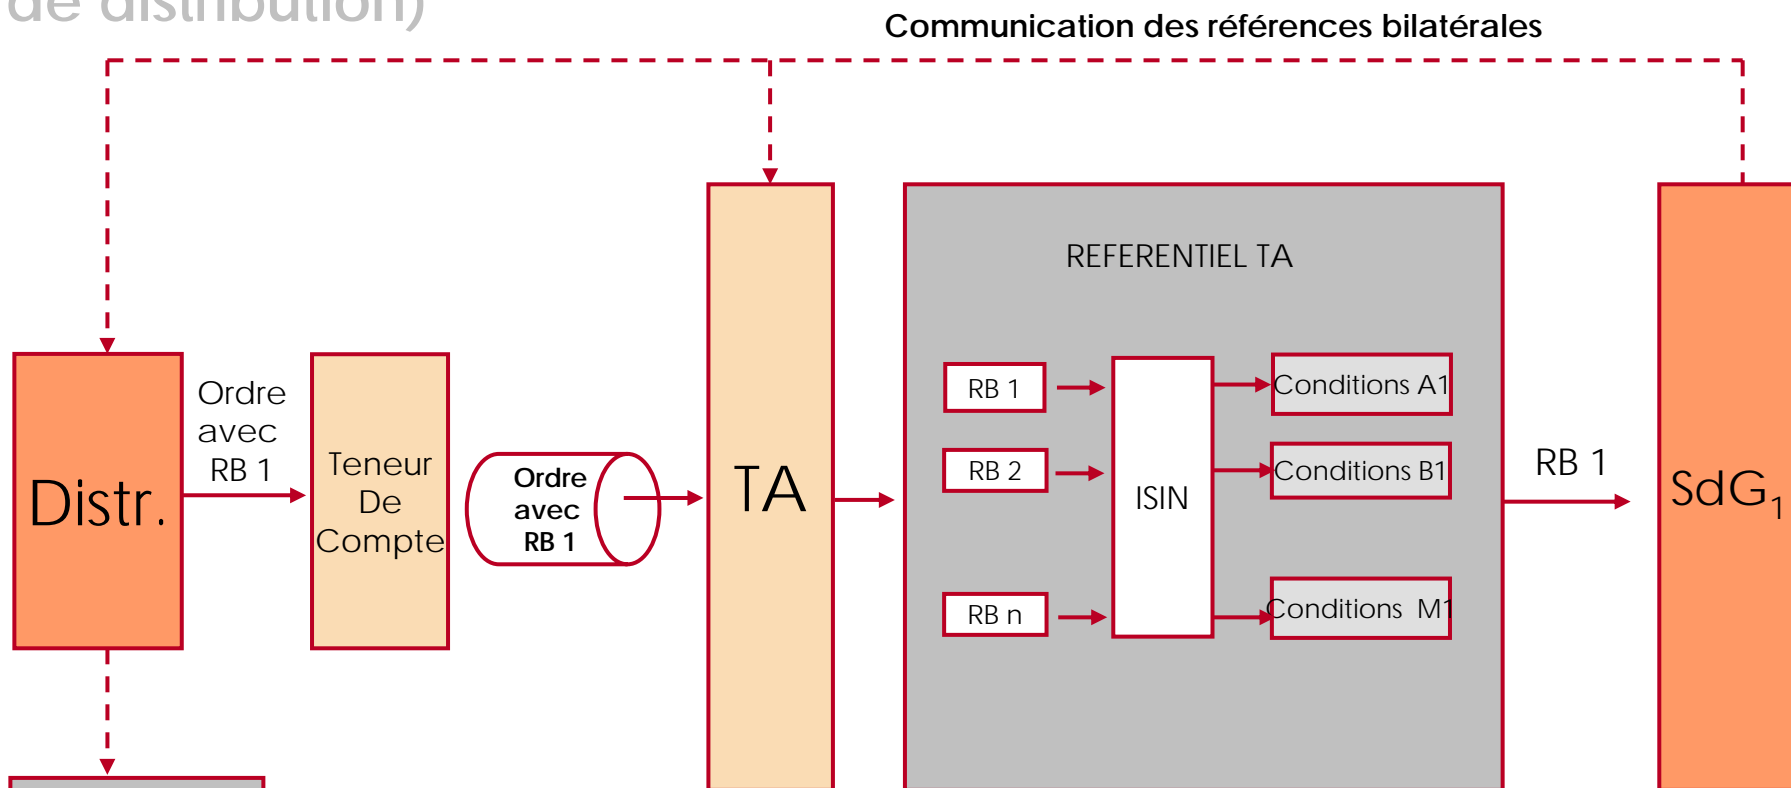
de distribution)

Communication des références bilatérales

Distr.

Ordre avec RB 1

Teneur De Compte

Ordre avec RB 1

TA

REFERENTIEL TA

RB 1

RB 2

RB n

ISIN

Conditions A1

Conditions B1

Conditions M1

RB 1

$SdG_1$